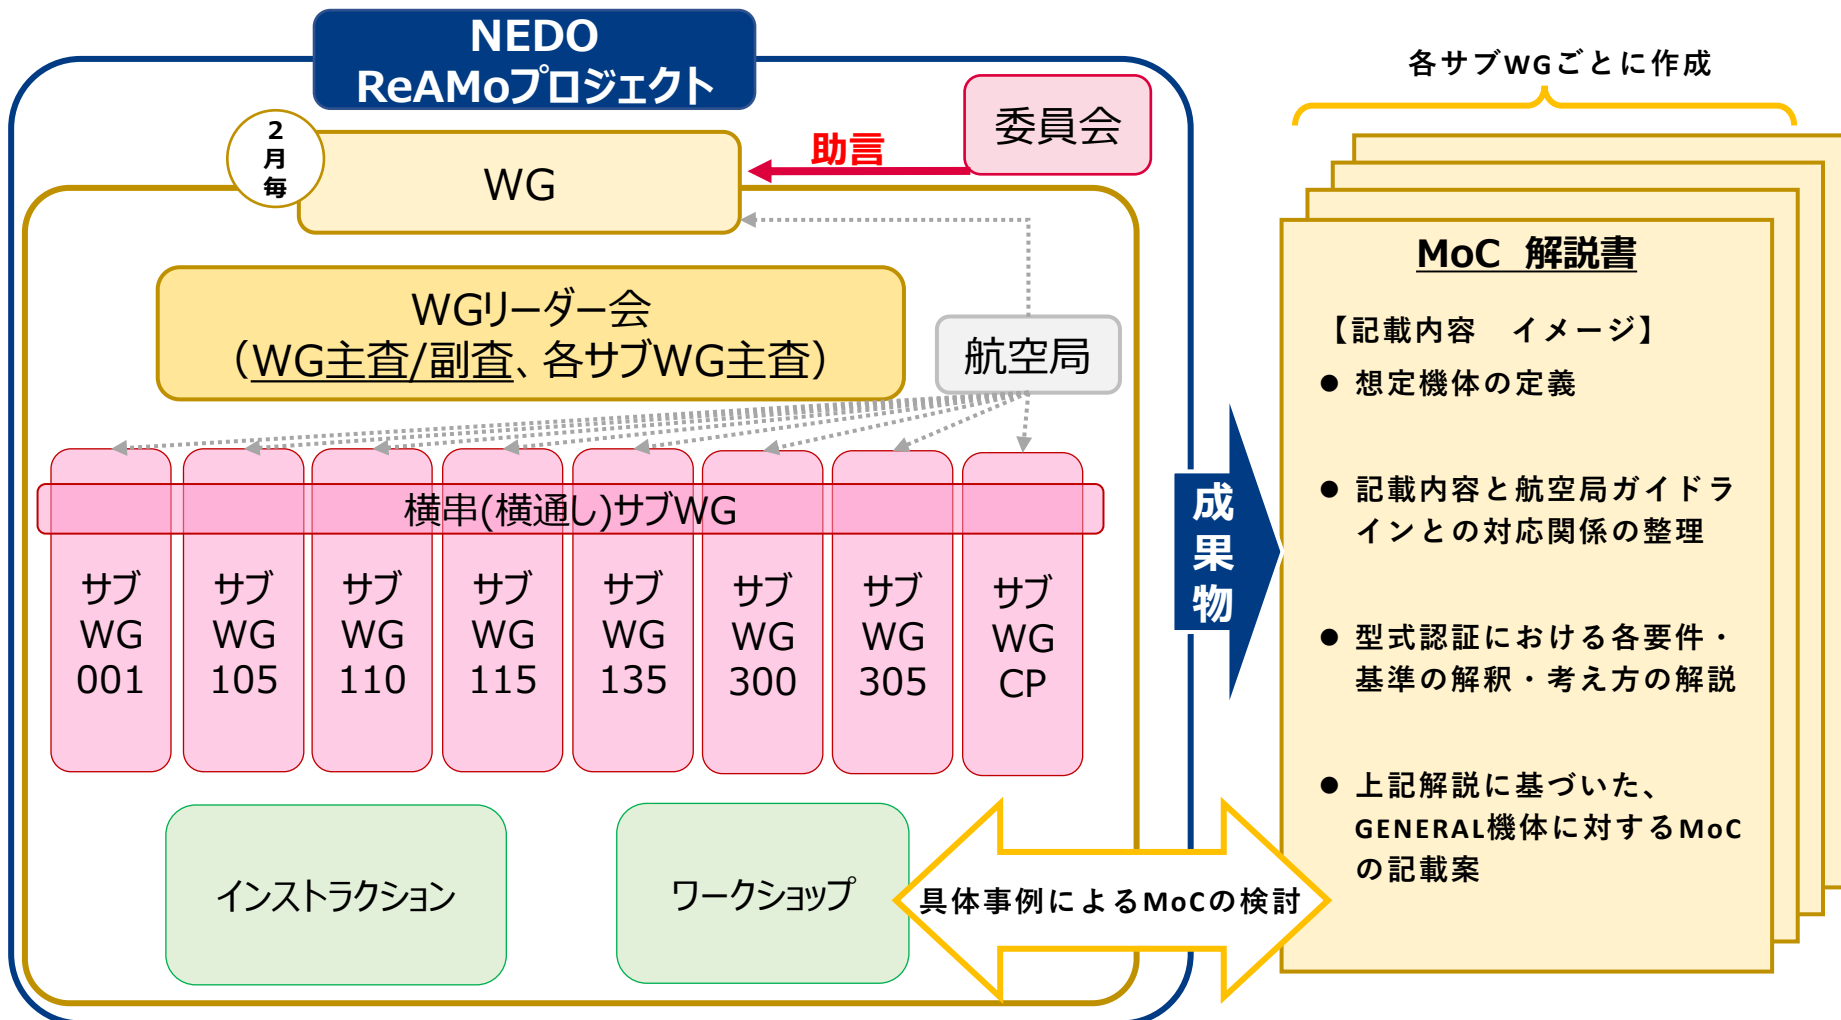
NEDO
ReAMoプロジェクト

2
月
毎

WG

助言

委員会

WGリーダー会
（WG主査/副査、各サブWG主査）

航空局

横串(横通し)サブWG

サブ
WG
001

サブ
WG
105

サブ
WG
110

サブ
WG
115

サブ
WG
135

サブ
WG
300

サブ
WG
305

サブ
WG
CP

インストラクション

ワークショップ

具体事例によるMoCの検討

成
果
物

各サブWGごとに作成

MoC 解説書

【記載内容 イメージ】

● 想定機体の定義

● 記載内容と航空局ガイドラインとの対応関係の整理

● 型式認証における各要件・基準の解釈・考え方の解説

● 上記解説に基づいた、GENERAL機体に対するMoCの記載案